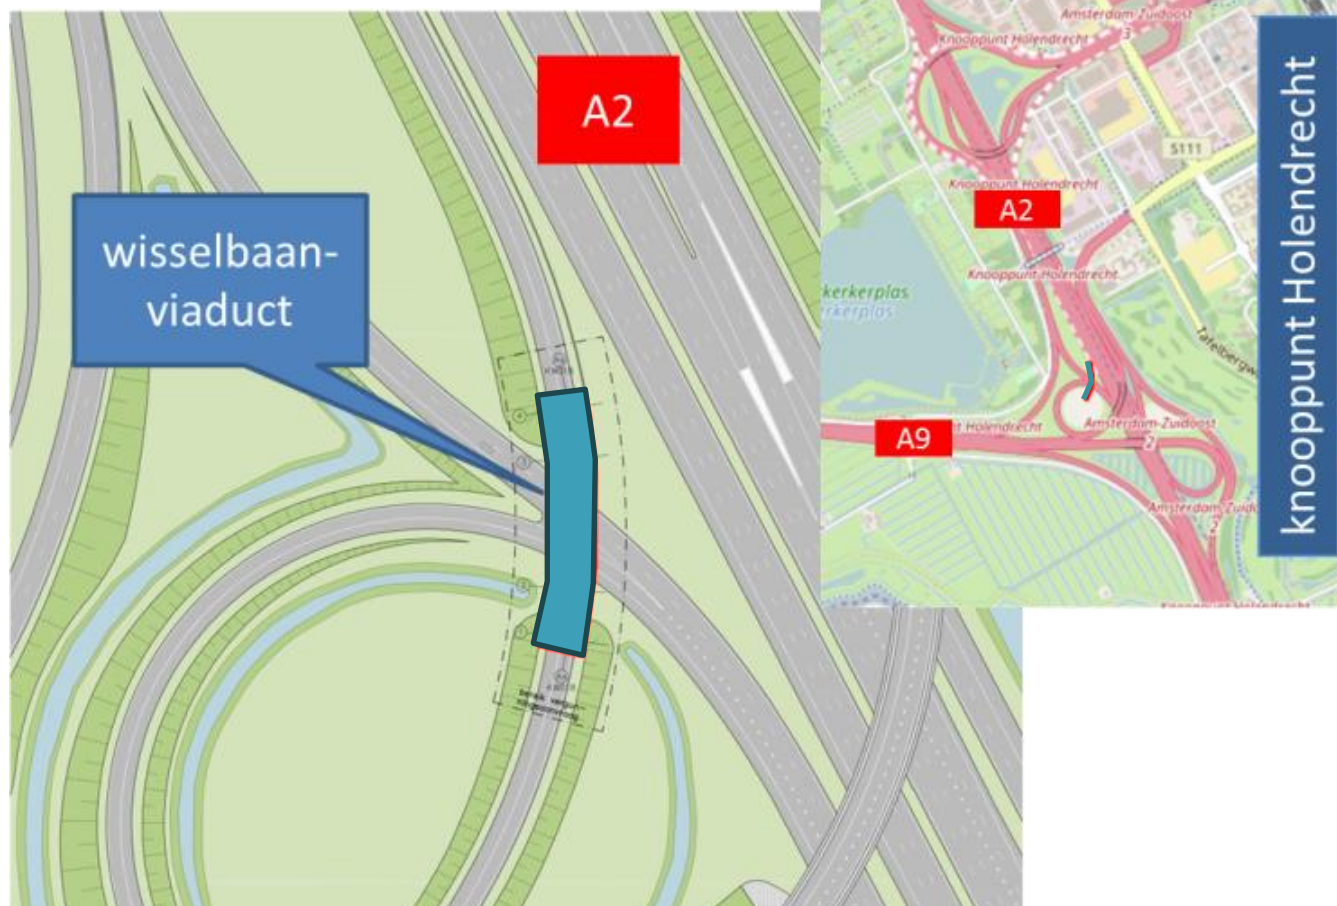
A2

wisselbaan-viaduct

Amsterdam-Zuidoost 3

Knooppunt Holendrecht

S111

Knooppunt Holendrecht

A2

Knooppunt Holendrecht

kerkerplas
kerkerplas

Tafelbergw

A9

t Holendrecht

Amsterdam-Zuidoost 2

Amsterdam-Zuid 2

knooppunt Holendrecht